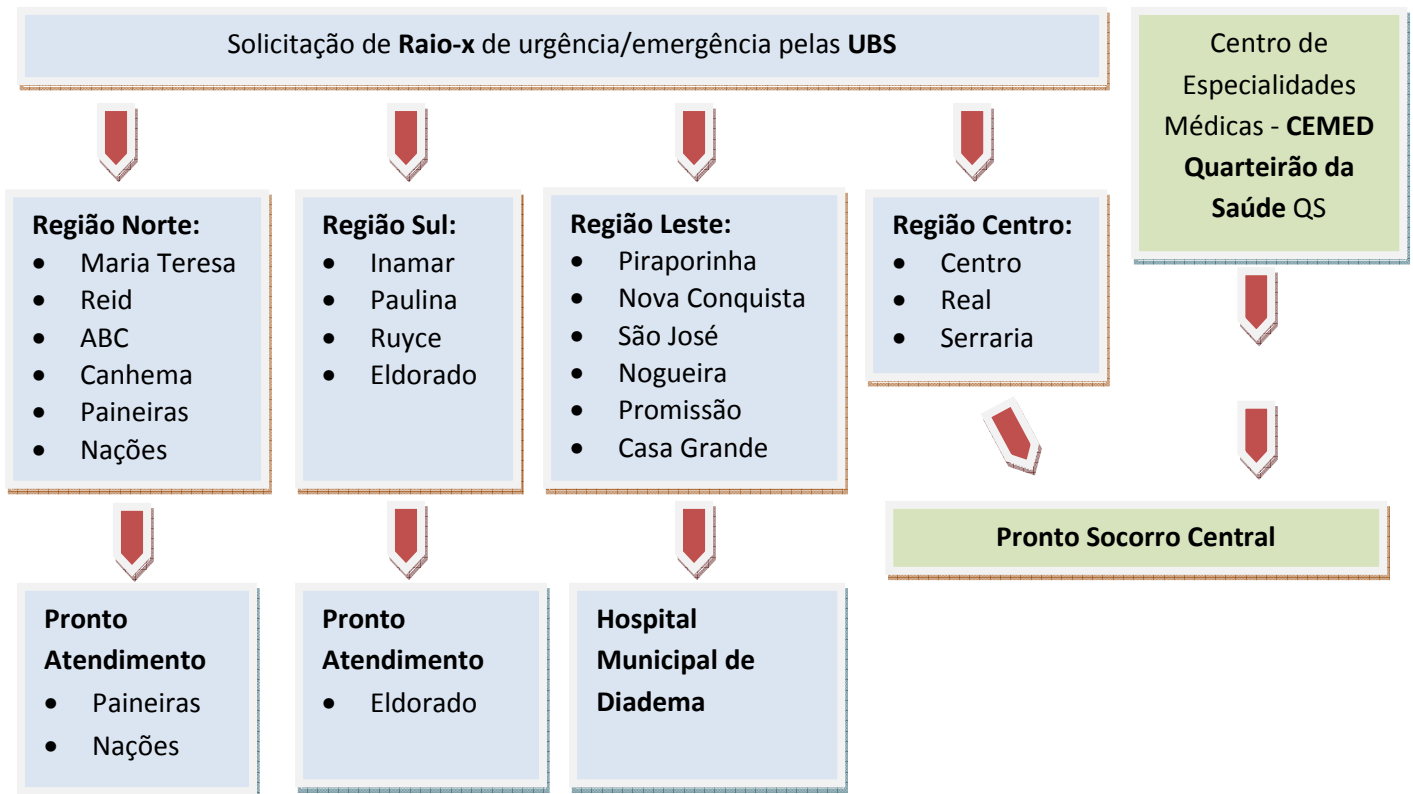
Solicitação de **Raio-x** de urgência/emergência pelas **UBS**

Centro de Especialidades Médicas - **CEMED Quarteirão da Saúde** QS

**Região Norte:**
- Maria Teresa
- Reid
- ABC
- Canhema
- Paineiras
- Nações

**Região Sul:**
- Inamar
- Paulina
- Ruyce
- Eldorado

**Região Leste:**
- Piraporinha
- Nova Conquista
- São José
- Nogueira
- Promissão
- Casa Grande

**Região Centro:**
- Centro
- Real
- Serraria

**Pronto Socorro Central**

**Pronto Atendimento**
- Paineiras
- Nações

**Pronto Atendimento**
- Eldorado

**Hospital Municipal de Diadema**